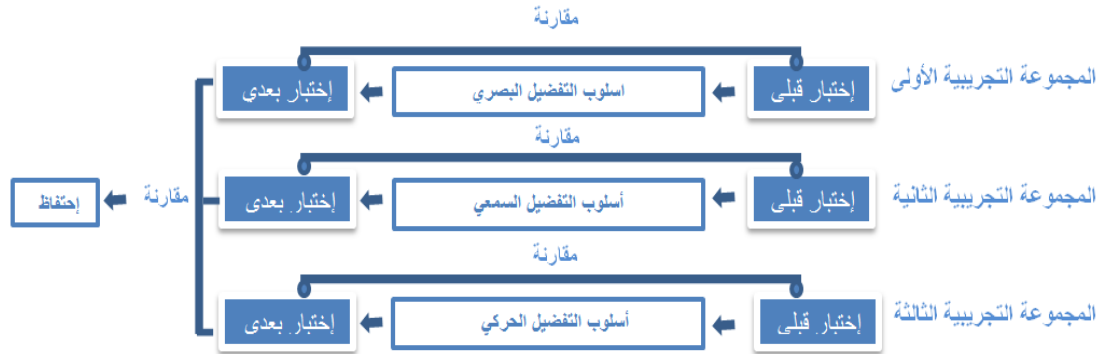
مقارنة

المجموعة التجريبية الأولى
إختبار قبلى
اسلوب التفضيل البصري
إختبار بعدي

مقارنة

المجموعة التجريبية الثانية
إختبار قبلى
أسلوب التفضيل السمعي
إختبار بعدى

مقارنة

المجموعة التجريبية الثالثة
إختبار قبلى
أسلوب التفضيل الحركي
إختبار بعدى

مقارنة
إحتفاظ